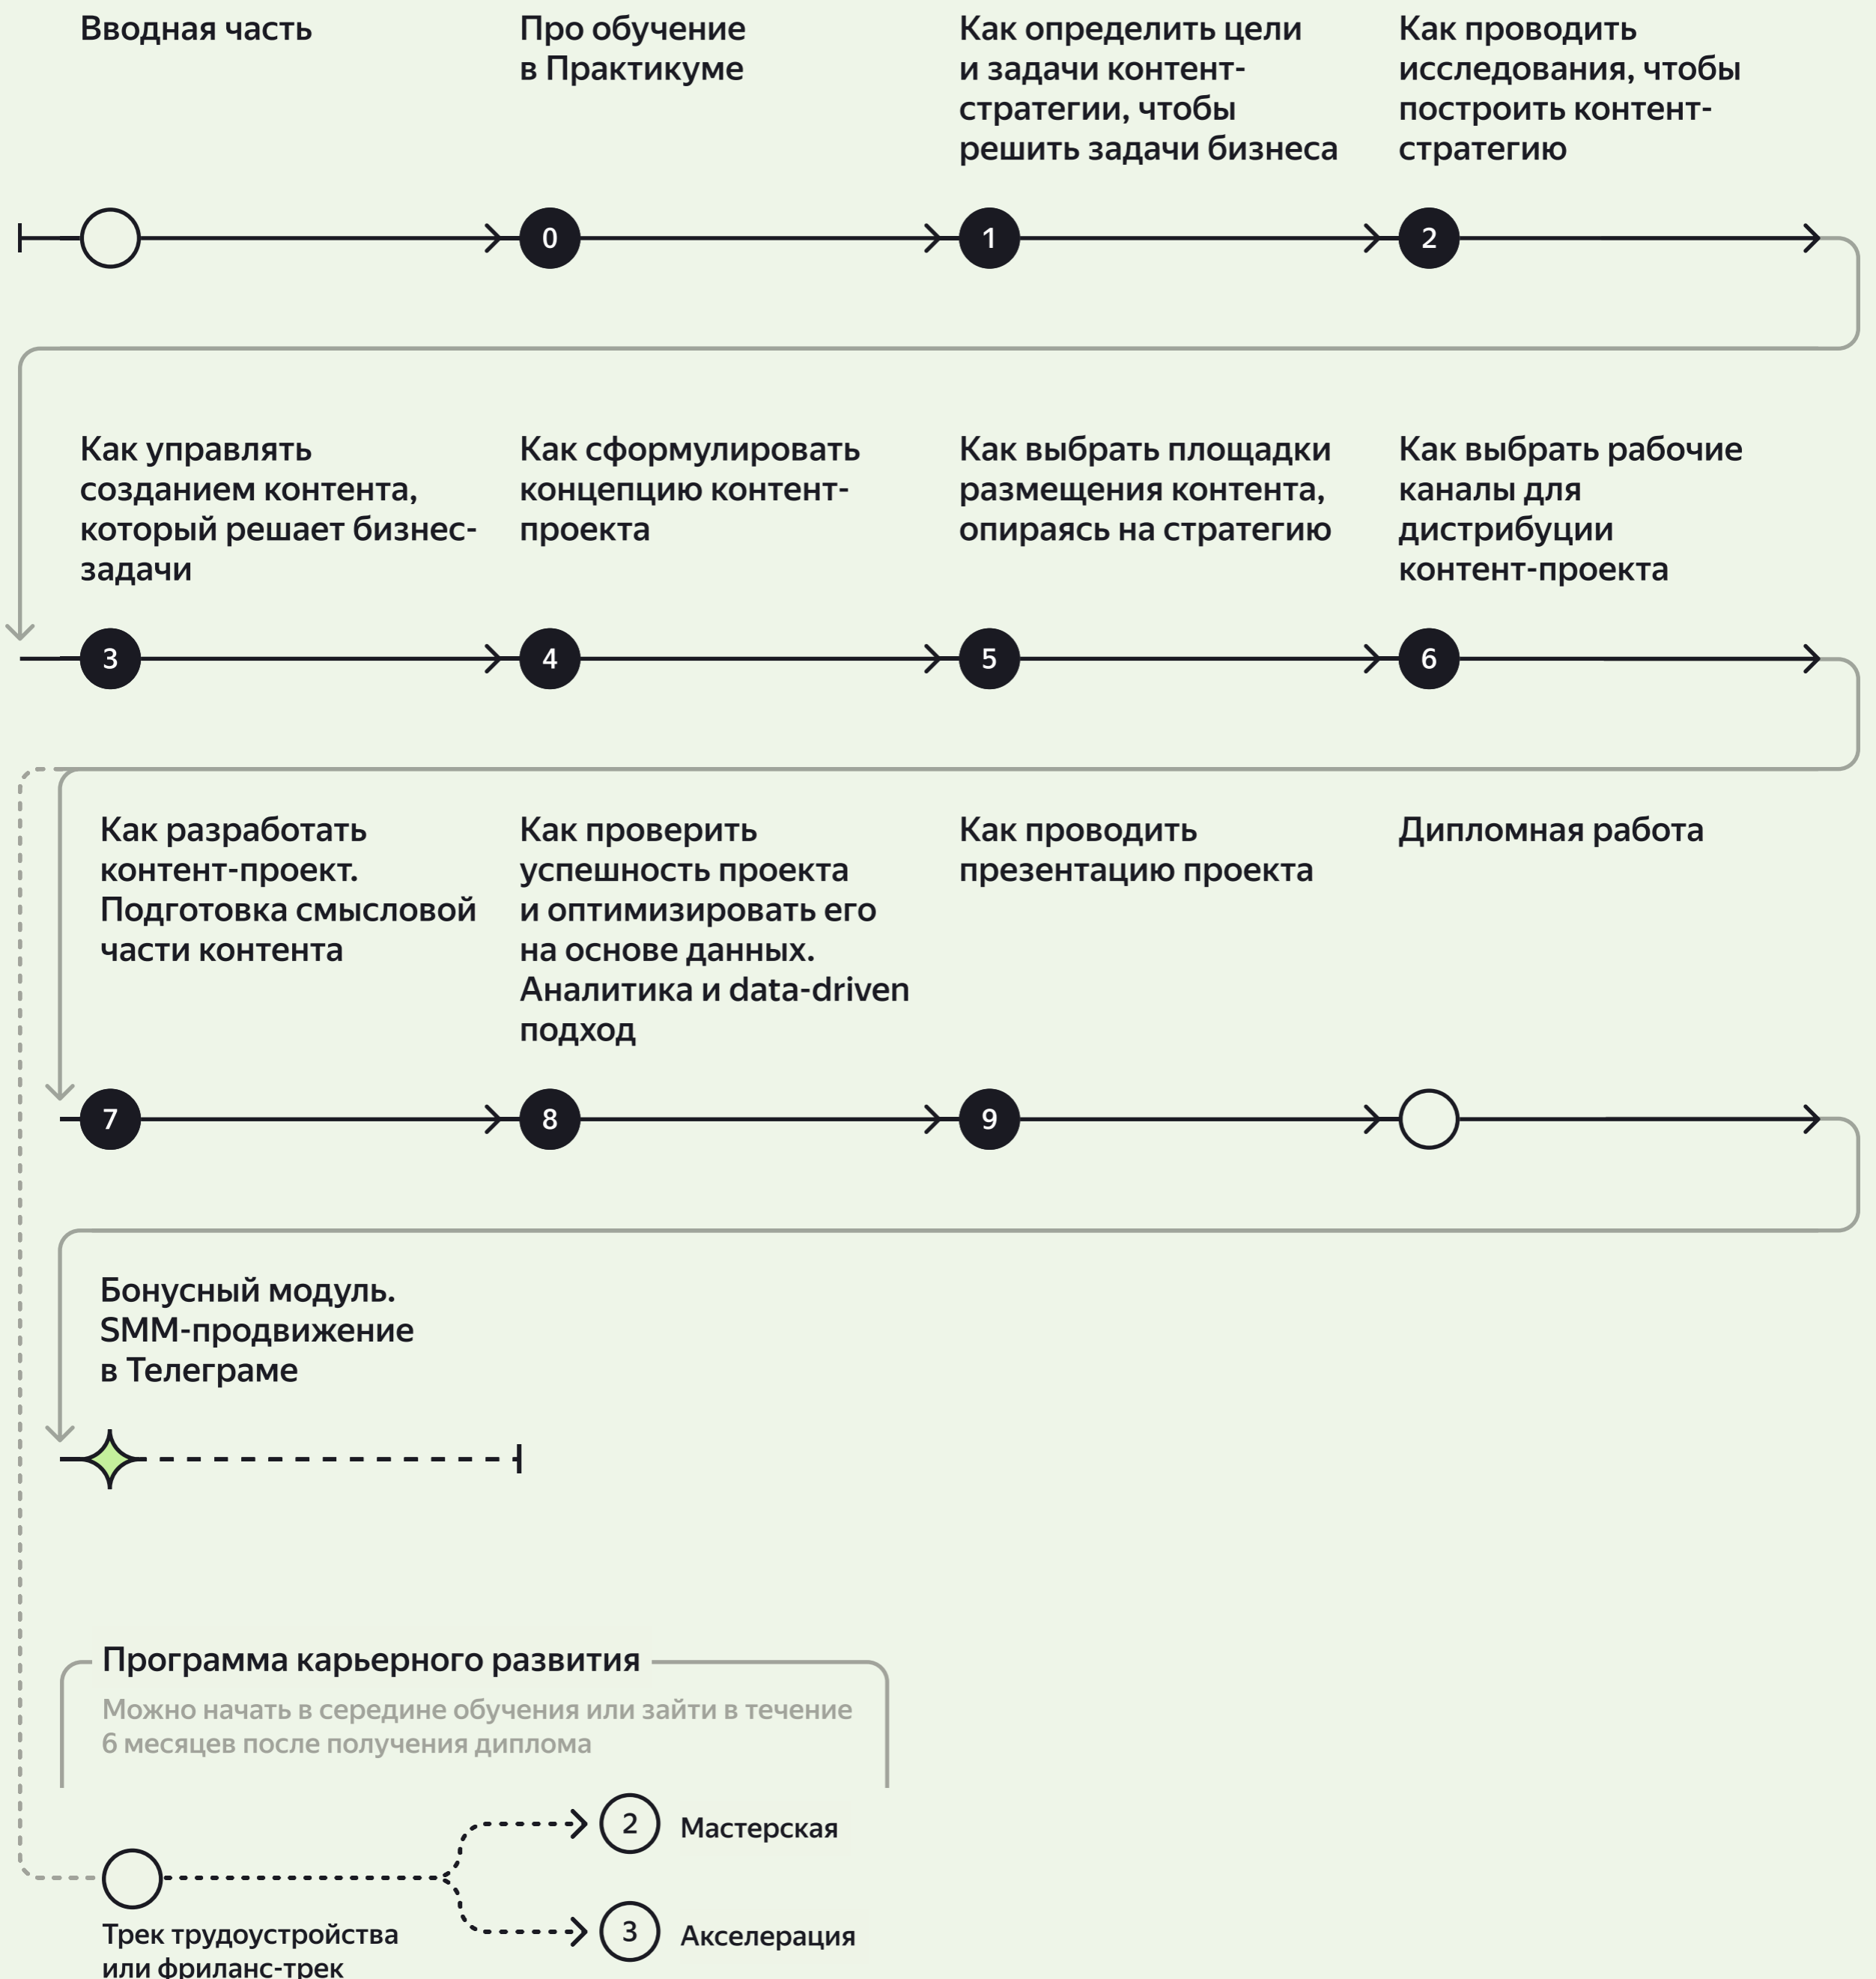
Вводная часть

Про обучение в Практикуме

Как определить цели и задачи контент-стратегии, чтобы решить задачи бизнеса

Как проводить исследования, чтобы построить контент-стратегию

0

1

2

Как управлять созданием контента, который решает бизнес-задачи

Как сформулировать концепцию контент-проекта

Как выбрать площадки размещения контента, опираясь на стратегию

Как выбрать рабочие каналы для дистрибуции контент-проекта

3

4

5

6

Как разработать контент-проект. Подготовка смысловой части контента

Как проверить успешность проекта и оптимизировать его на основе данных. Аналитика и data-driven подход

Как проводить презентацию проекта

Дипломная работа

7

8

9

Бонусный модуль. SMM-продвижение в Телеграме

Программа карьерного развития

Можно начать в середине обучения или зайти в течение 6 месяцев после получения диплома

2 Мастерская

3 Акселерация

Трек трудоустройства или фриланс-трек